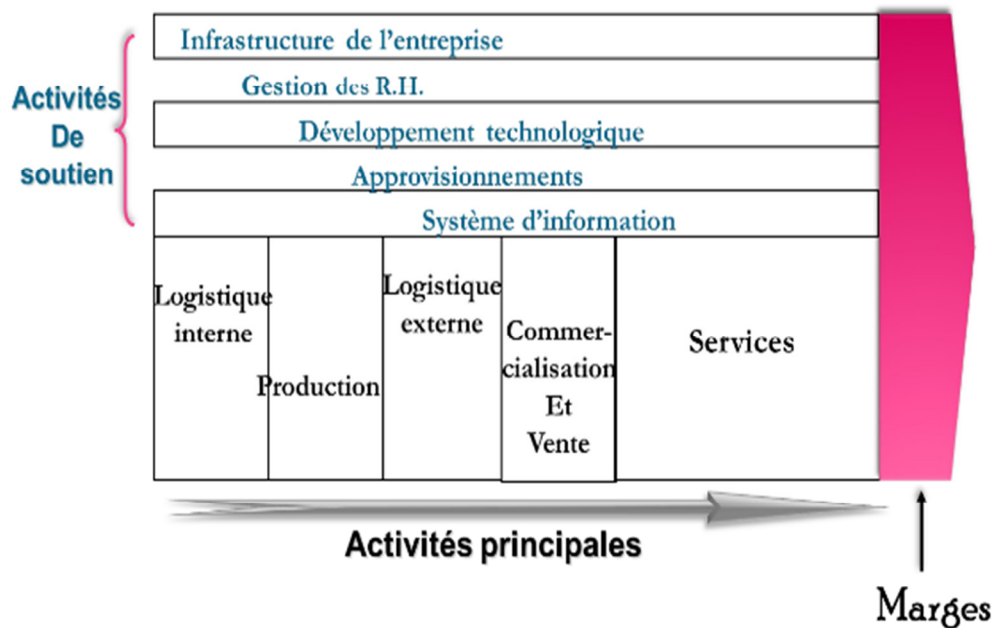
Activités De soutien

Infrastructure de l’entreprise

Gestion des R.H.

Développement technologique

Approvisionnements

Système d’information

Logistique interne

Production

Logistique externe

Commercialisation Et Vente

Services

Activités principales

Marges